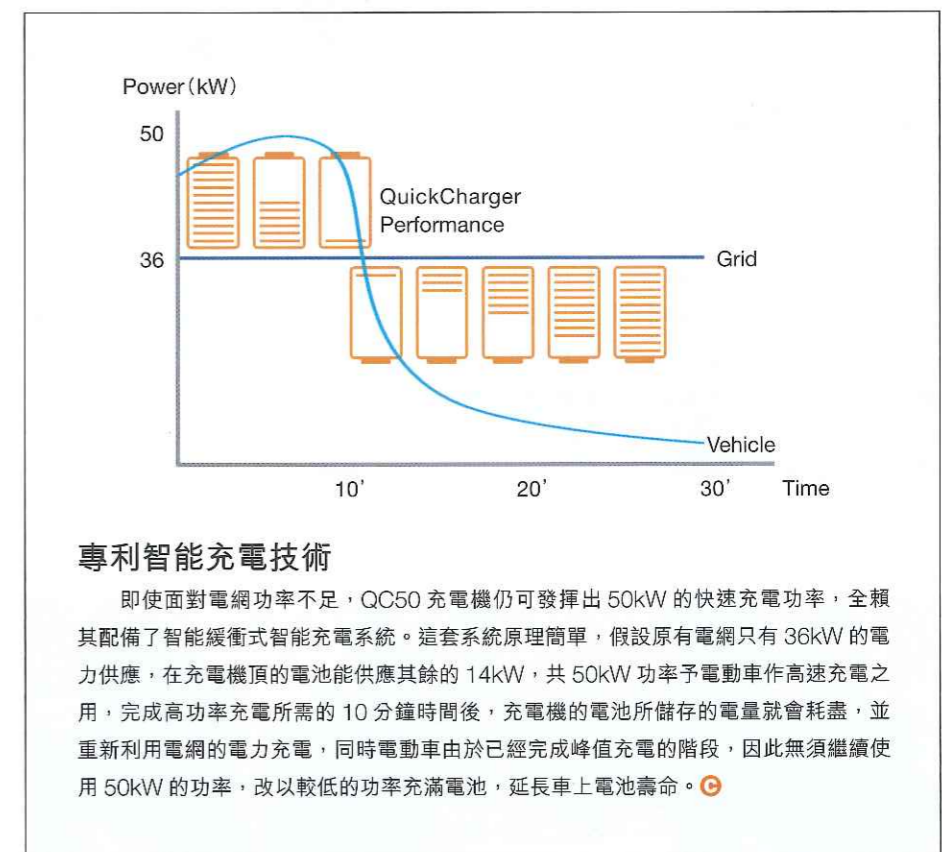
Power (kW)

50

36

QuickCharger Performance

Grid

Vehicle

10'

20'

30'

Time

專利智能充電技術

即使面對電網功率不足，QC50 充電機仍可發揮出 50kW 的快速充電功率，全賴其配備了智能緩衝式智能充電系統。這套系統原理簡單，假設原有電網只有 36kW 的電力供應，在充電機頂的電池能供應其餘的 14kW，共 50kW 功率予電動車作高速充電之用，完成高功率充電所需的 10 分鐘時間後，充電機的電池所儲存的電量就會耗盡，並重新利用電網的電力充電，同時電動車由於已經完成峰值充電的階段，因此無須繼續使用 50kW 的功率，改以較低的功率充滿電池，延長車上電池壽命。